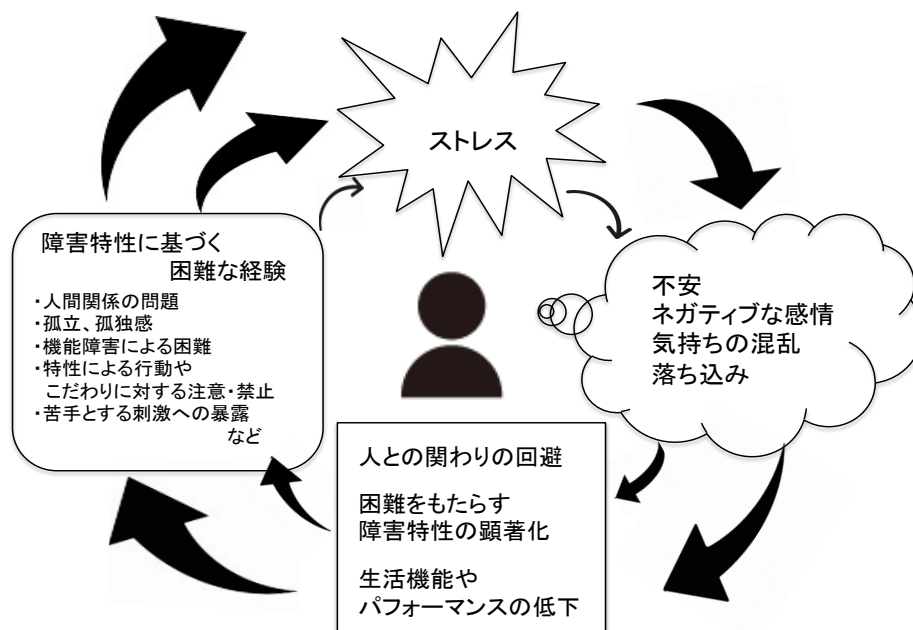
ストレス

障害特性に基づく
困難な経験

・人間関係の問題
・孤立、孤独感
・機能障害による困難
・特性による行動や
こだわりに対する注意・禁止
・苦手とする刺激への暴露
など

不安
ネガティブな感情
気持ちの混乱
落ち込み

人との関わりの回避

困難をもたらす
障害特性の顕著化

生活機能や
パフォーマンスの低下